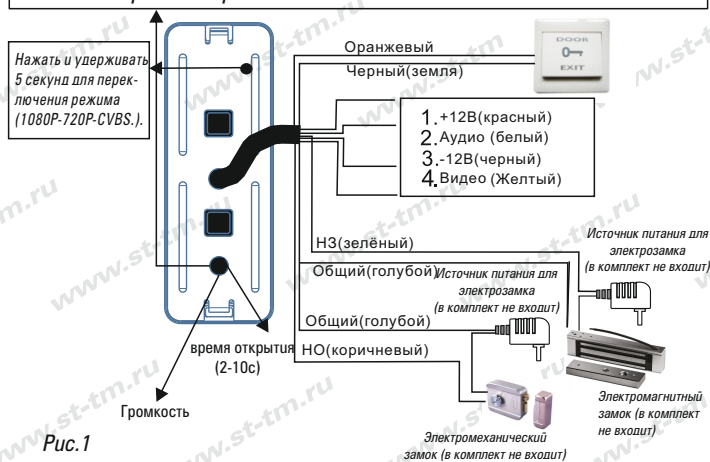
Нажать и удерживать 5 секунд для переключения режима (1080P-720P-CVBS.).

Оранжевый
Черный(земля)

DOOR
EXIT

1. +12В(красный)
2. Аудио (белый)
3. -12В(черный)
4. Видео (Желтый)

НЗ(зелёный)
Общий(голубой)
Общий(голубой)
НО(коричневый)

Источник питания для электрозамка (в комплект не входит)

Источник питания для электрозамка (в комплект не входит)

время открытия (2-10с)

Громкость

Электромагнитный замок (в комплект не входит)

Электромеханический замок (в комплект не входит)

Рис.1

www.st-tm.ru